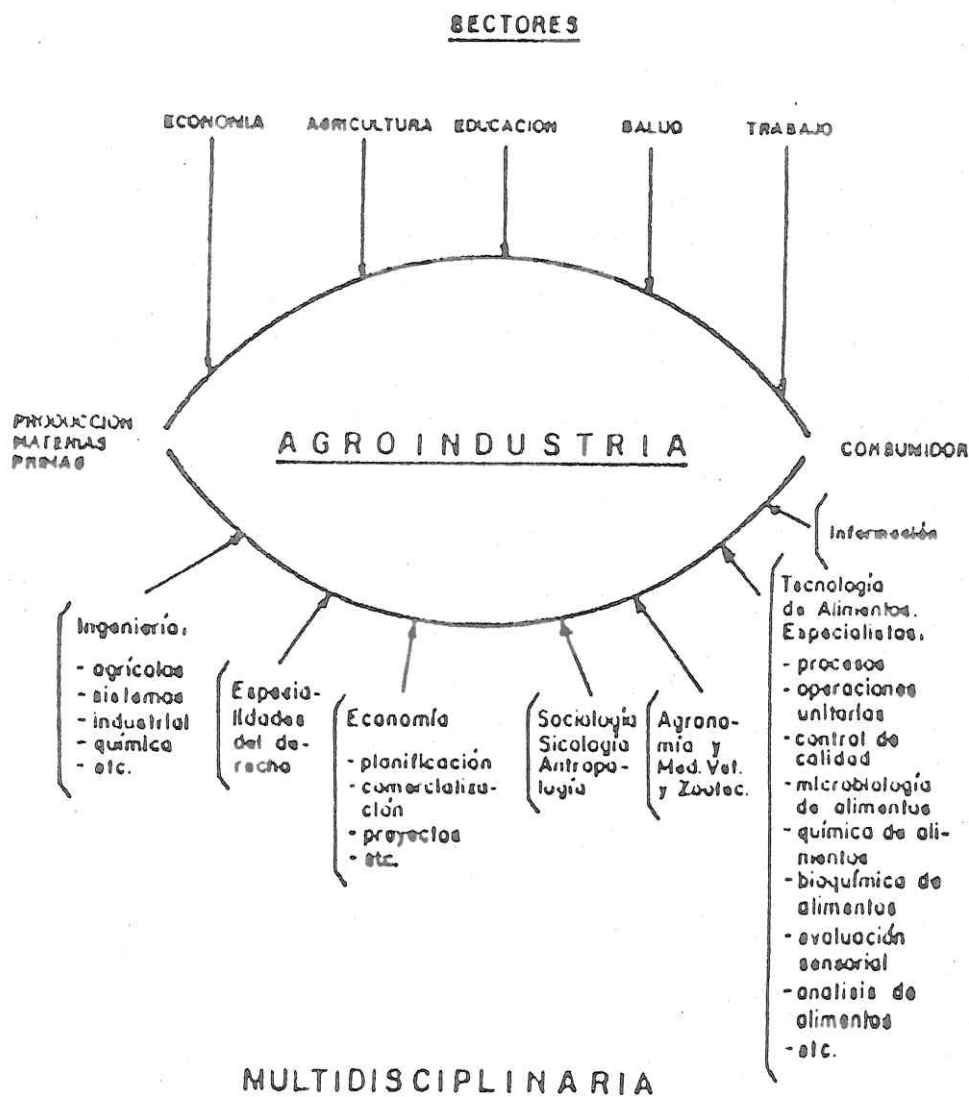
SECTORES

ECONOMIA AGRICULTURA EDUCACION SALUD TRABAJO

PRODUCCION MATERIAS PRIMAS

AGROINDUSTRIA

CONSUMIDOR

Información

Ingeniería:
- agrícolas
- sistemas
- industrial
- química
- etc.

Especialidades del derecho

Economía
- planificación
- comercialización
- proyectos
- etc.

Sociología Sicología Antropología

Agronomía y Med. Vet. y Zootec.

Tecnología de Alimentos. Especialistas:
- procesos
- operaciones unitarias
- control de calidad
- microbiología de alimentos
- química de alimentos
- bioquímica de alimentos
- evaluación sensorial
- analisis de alimentos
- etc.

MULTIDISCIPLINARIA